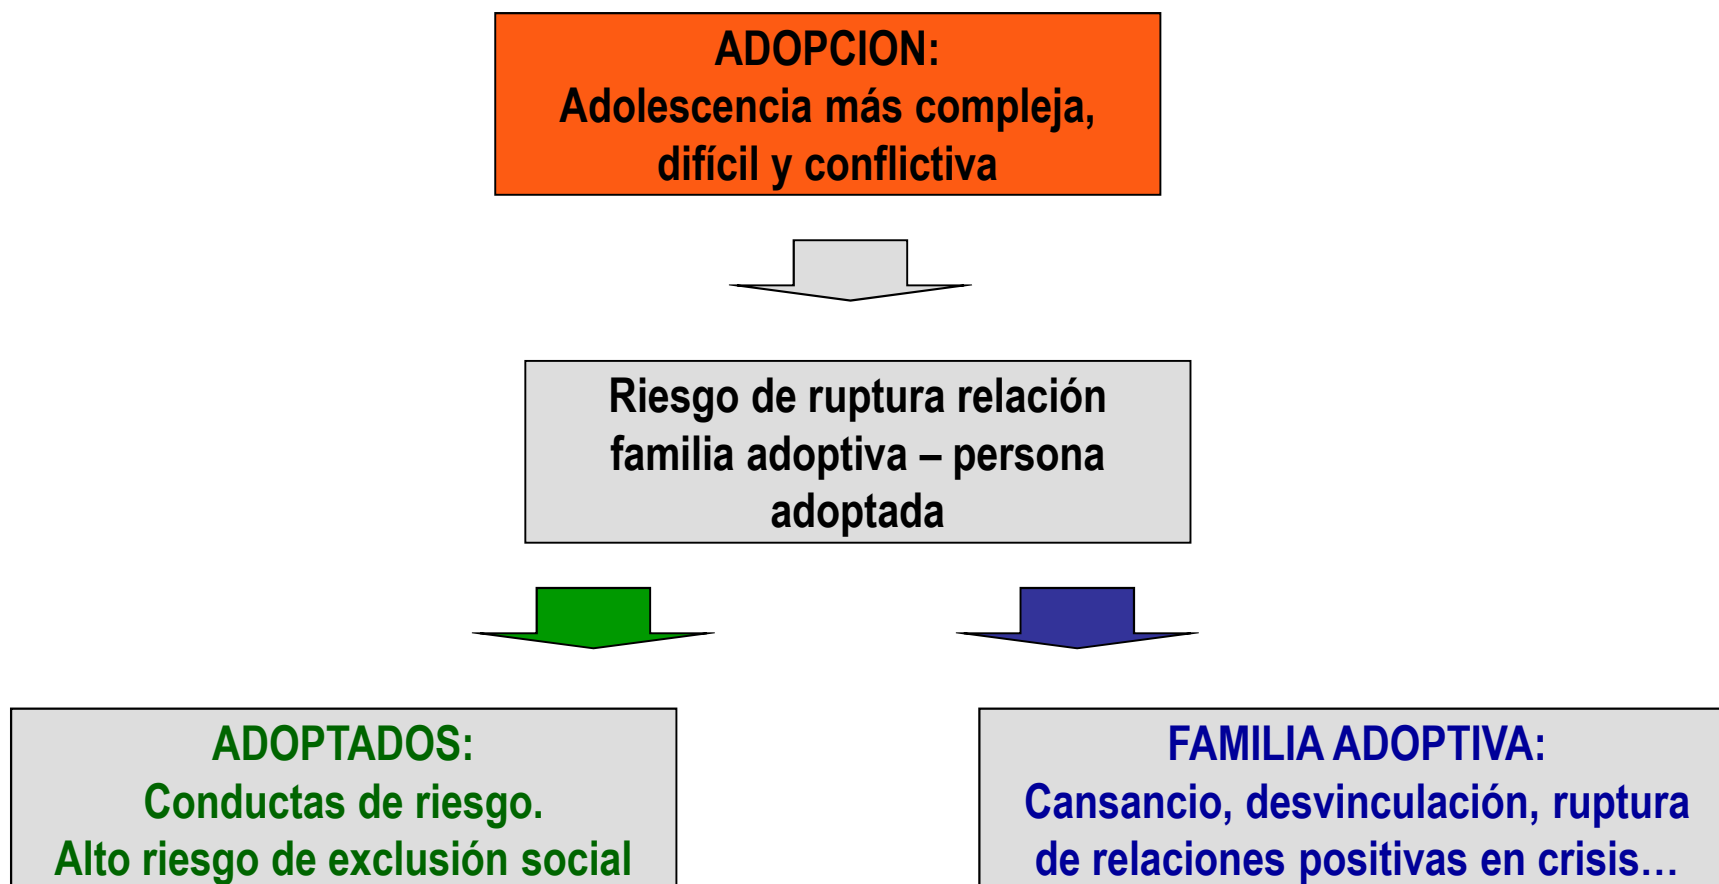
ADOPCION:
Adolescencia más compleja, difícil y conflictiva

Riesgo de ruptura relación familia adoptiva – persona adoptada

ADOPTADOS:
Conductas de riesgo.
Alto riesgo de exclusión social

FAMILIA ADOPTIVA:
Cansancio, desvinculación, ruptura de relaciones positivas en crisis…